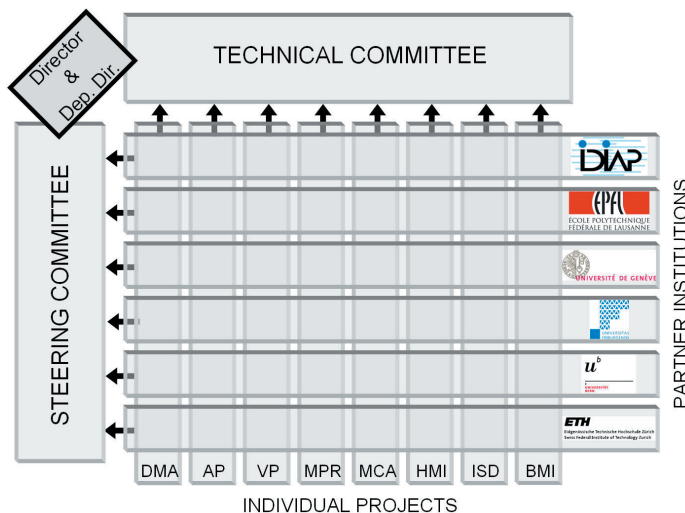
Director & Dep. Dir.

TECHNICAL COMMITTEE

STEERING COMMITTEE

IDIAP

EPFL
ÉCOLE POLYTECHNIQUE FÉDÉRALE DE LAUSANNE

UNIVERSITÉ DE GENÈVE

UNIVERSITAS FRIBURGENSIS

$u^b$
UNIVERSITÄT BERN

ETH
Eidgenössische Technische Hochschule Zürich
Swiss Federal Institute of Technology Zurich

PARTNER INSTITUTIONS

DMA
AP
VP
MPR
MCA
HMI
ISD
BMI

INDIVIDUAL PROJECTS